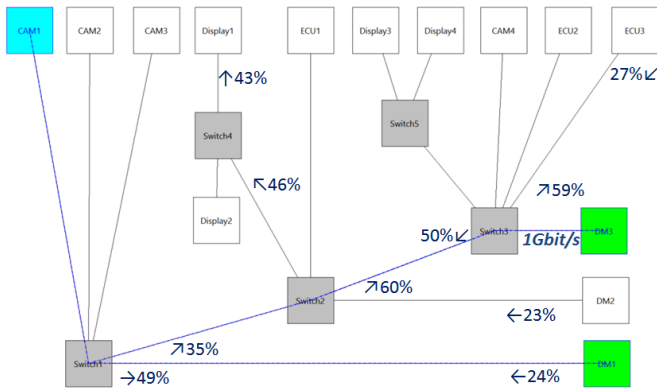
CAM1
CAM2
CAM3
Display1
ECU1
Display3
Display4
CAM4
ECU2
ECU3

↑43%

27%↙

Switch4

Switch5

↖46%

↗59%

Display2

50%↙

Switch3

1Gbit/s

DM3

↗60%

Switch2

DM2

←23%

↗35%

Switch1

DM1

→49%

←24%